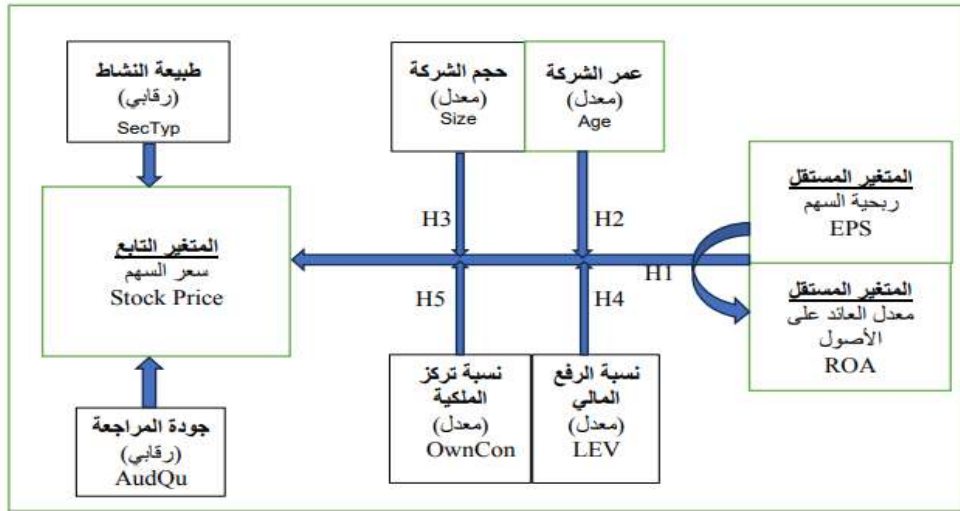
طبيعة النشاط
(رقابي)
SecTyp

حجم الشركة
(معدل)
Size

عمر الشركة
(معدل)
Age

المتغير المستقل
ربحية السهم
EPS

المتغير التابع
سعر السهم
Stock Price

H3

H2

H1

H5

H4

المتغير المستقل
معدل العائد على الأصول
ROA

جودة المراجعة
(رقابي)
AudQu

نسبة تركز الملكية
(معدل)
OwnCon

نسبة الرفع المالي
(معدل)
LEV